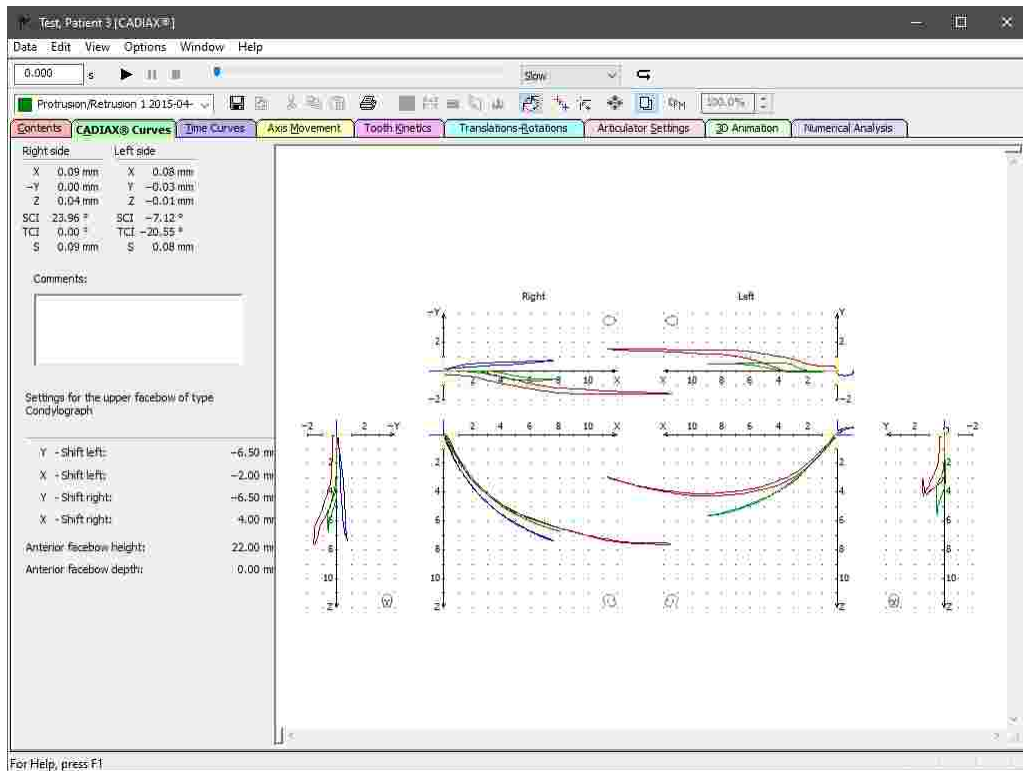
Test, Patient 3 [CADIAX®]

Data Edit View Options Window Help

0.000 s

Slow

Protrusion/Retrusion 1 2015-04-

100.0%

Contents | CADIAX® Curves | Time Curves | Axis Movement | Tooth Kinetics | Translations-Rotations | Articulator Settings | 3D Animation | Numerical Analysis

| Right side | | Left side | |
|---|---|---|---|
| X | 0.09 mm | X | 0.08 mm |
| −Y | 0.00 mm | Y | −0.03 mm |
| Z | 0.04 mm | Z | −0.01 mm |
| SCI | 23.96 ° | SCI | −7.12 ° |
| TCI | 0.00 ° | TCI | −20.55 ° |
| S | 0.09 mm | S | 0.08 mm |

Comments:

Settings for the upper facebow of type Condylograph

| | |
|---|---|
| Y - Shift left: | −6.50 mi |
| X - Shift left: | −2.00 mi |
| Y - Shift right: | −6.50 mi |
| X - Shift right: | 4.00 mi |
| Anterior facebow height: | 22.00 mi |
| Anterior facebow depth: | 0.00 mi |

Right

Left

−Y 2 −2 2 4 6 8 10 X

X 10 8 6 4 2 Y 2 −2

−2 2 −Y 2 4 6 8 10 Z

2 4 6 8 10 X 2 4 6 8 10 Z

X 10 8 6 4 2 2 4 6 8 10 Z

Y 2 −2 2 4 6 8 10 Z

For Help, press F1